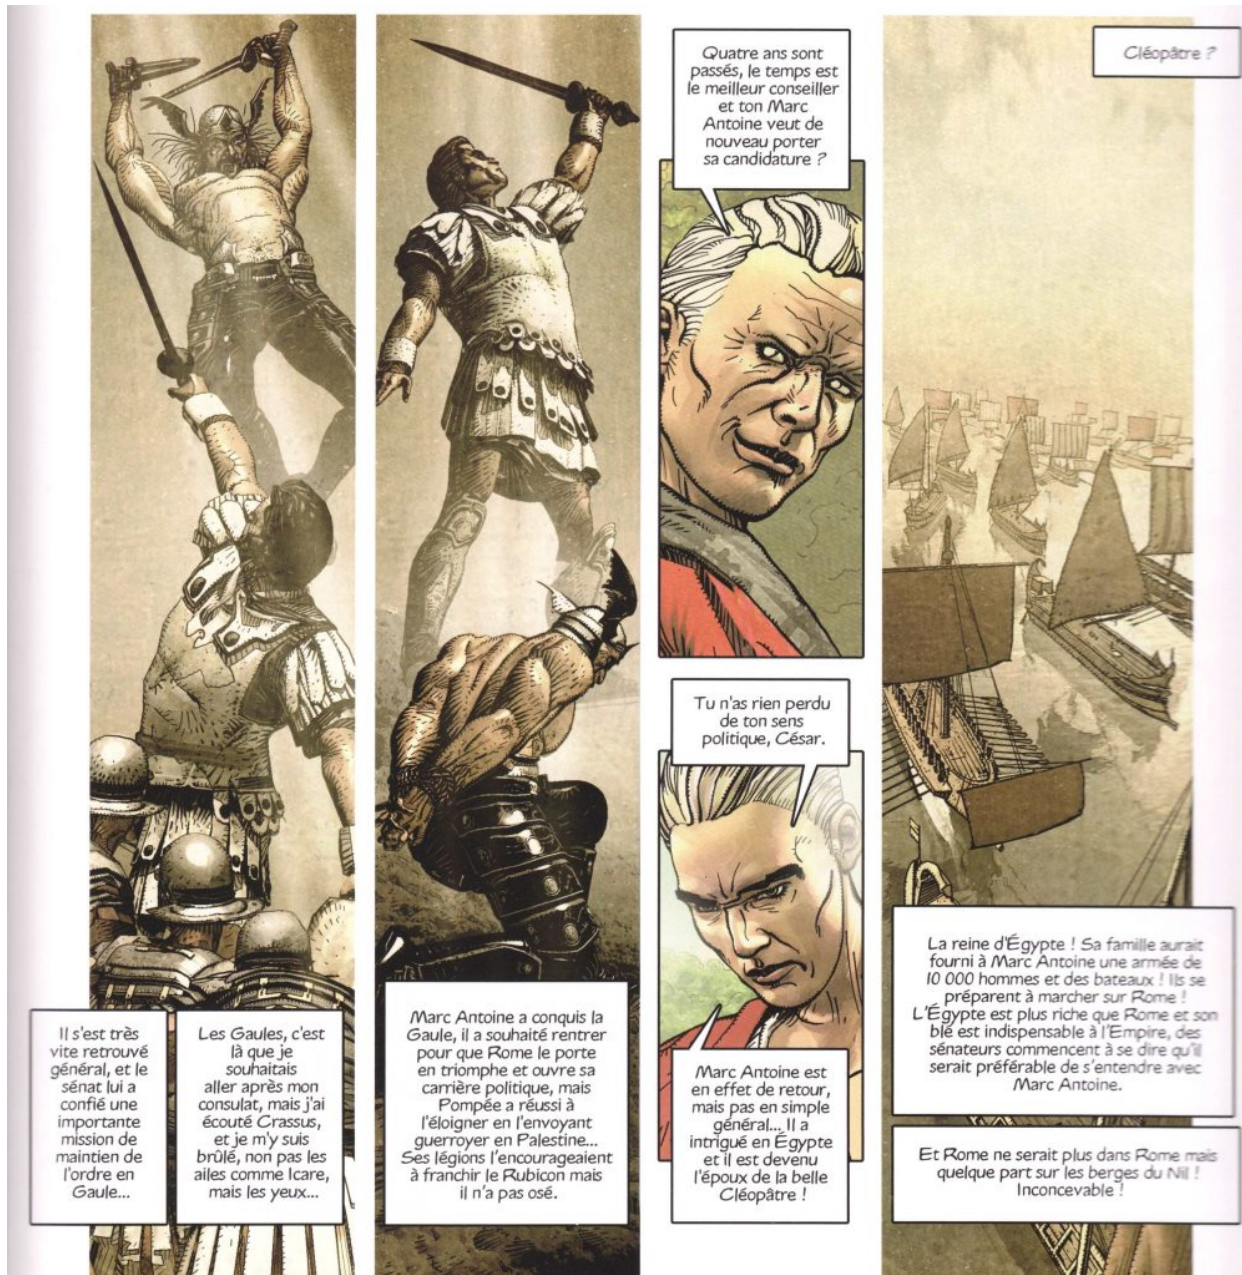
Il s'est très vite retrouvé général, et le sénat lui a confié une importante mission de maintien de l'ordre en Gaule...

Les Gaules, c'est là que je souhaitais aller après mon consulat, mais j'ai écouté Crassus, et je m'y suis brûlé, non pas les ailes comme Icare, mais les yeux...

Marc Antoine a conquis la Gaule, il a souhaité rentrer pour que Rome le porte en triomphe et ouvre sa carrière politique, mais Pompée a réussi à l'éloigner en l'envoyant guerroyer en Palestine... Ses légions l'encourageaient à franchir le Rubicon mais il n'a pas osé.

Quatre ans sont passés, le temps est le meilleur conseiller et ton Marc Antoine veut de nouveau porter sa candidature ?

Tu n'as rien perdu de ton sens politique, César.

Marc Antoine est en effet de retour, mais pas en simple général... Il a intrigué en Égypte et il est devenu l'époux de la belle Cléopâtre !

Cléopâtre ?

La reine d'Égypte ! Sa famille aurait fourni à Marc Antoine une armée de 10 000 hommes et des bateaux ! Ils se préparent à marcher sur Rome ! L'Égypte est plus riche que Rome et son blé est indispensable à l'Empire, des sénateurs commencent à se dire qu'il serait préférable de s'entendre avec Marc Antoine.

Et Rome ne serait plus dans Rome mais quelque part sur les berges du Nil ! Inconcevable !